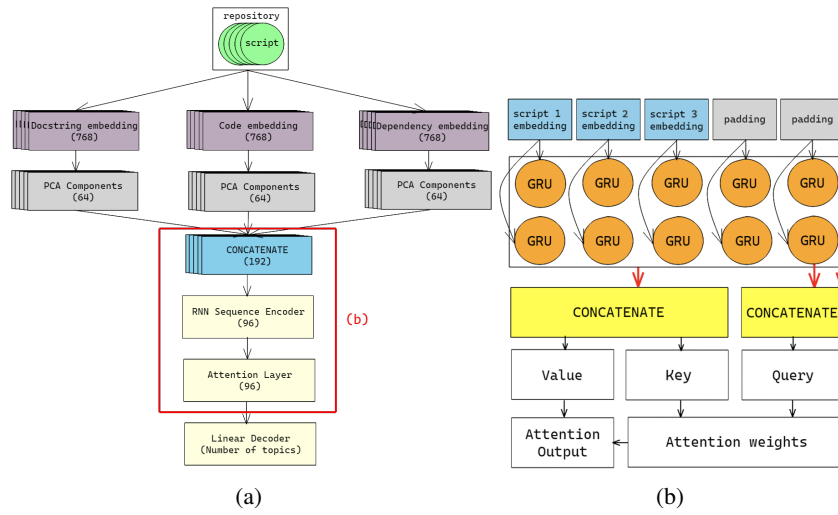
repository

script

Docstring embedding
(768)

Code embedding
(768)

Dependency embedding
(768)

PCA Components
(64)

PCA Components
(64)

PCA Components
(64)

CONCATENATE
(192)

RNN Sequence Encoder
(96)

(b)

Attention Layer
(96)

Linear Decoder
(Number of topics)

(a)

script 1 embedding

script 2 embedding

script 3 embedding

padding

padding

GRU

GRU

GRU

GRU

GRU

GRU

GRU

GRU

GRU

GRU

CONCATENATE

CONCATENATE

Value

Key

Query

Attention Output

Attention weights

(b)